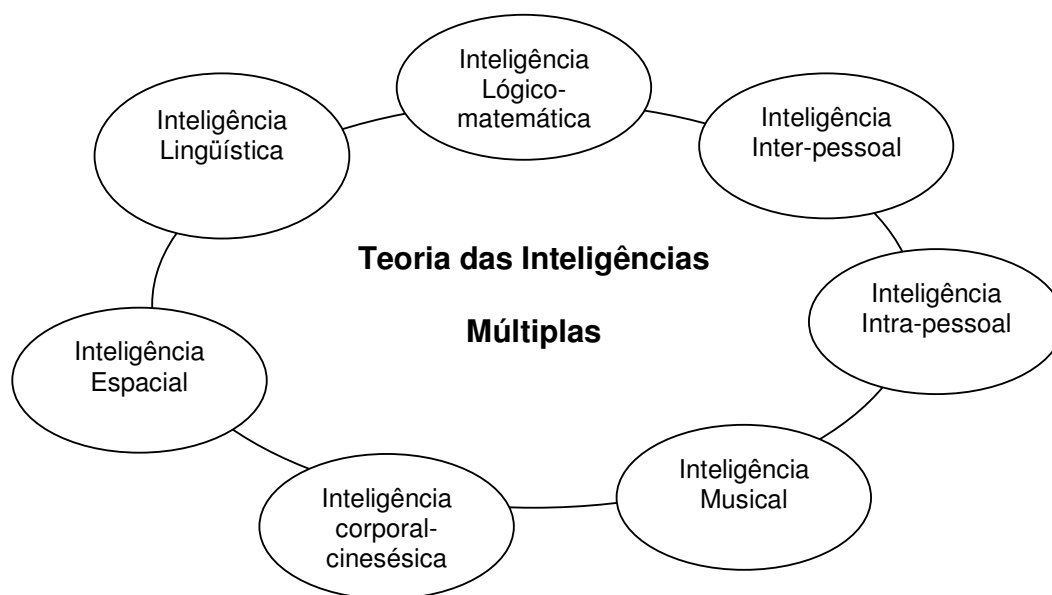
Inteligência Lógico-matemática

Inteligência Inter-pessoal

Inteligência Lingüística

Teoria das Inteligências

Múltiplas

Inteligência Intra-pessoal

Inteligência Espacial

Inteligência Musical

Inteligência corporal-cinesésica